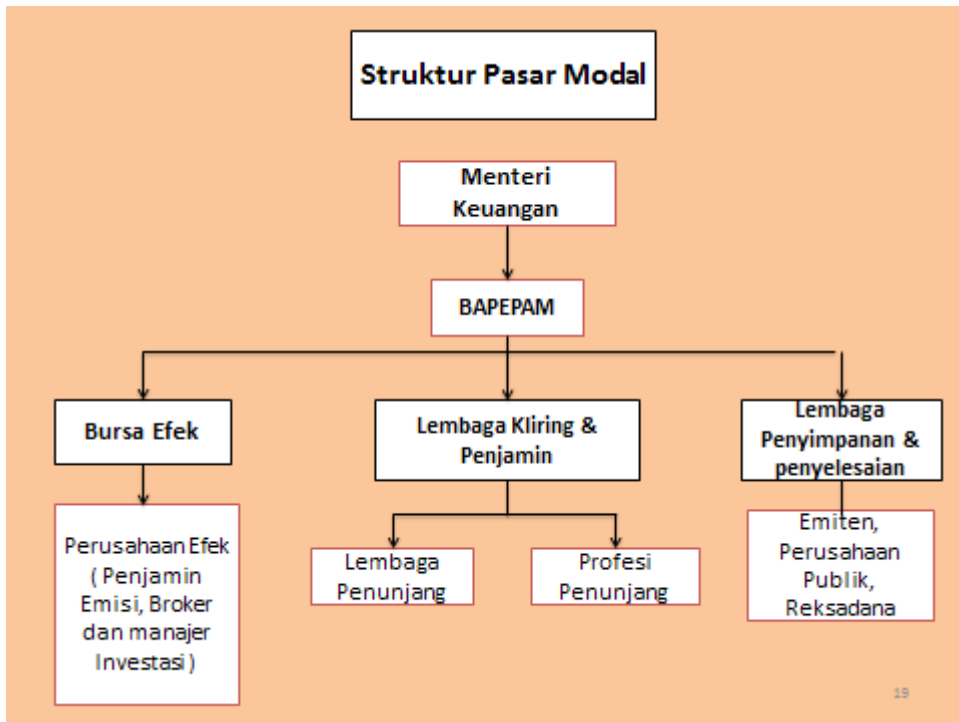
Struktur Pasar Modal

Menteri Keuangan

BAPEPAM

Bursa Efek

Lembaga Kliring & Penjamin

Lembaga Penyimpanan & penyelesaian

Perusahaan Efek ( Penjamin Emisi, Broker dan manajer Investasi )

Lembaga Penunjang

Profesi Penunjang

Emiten, Perusahaan Publik, Reksadana

19